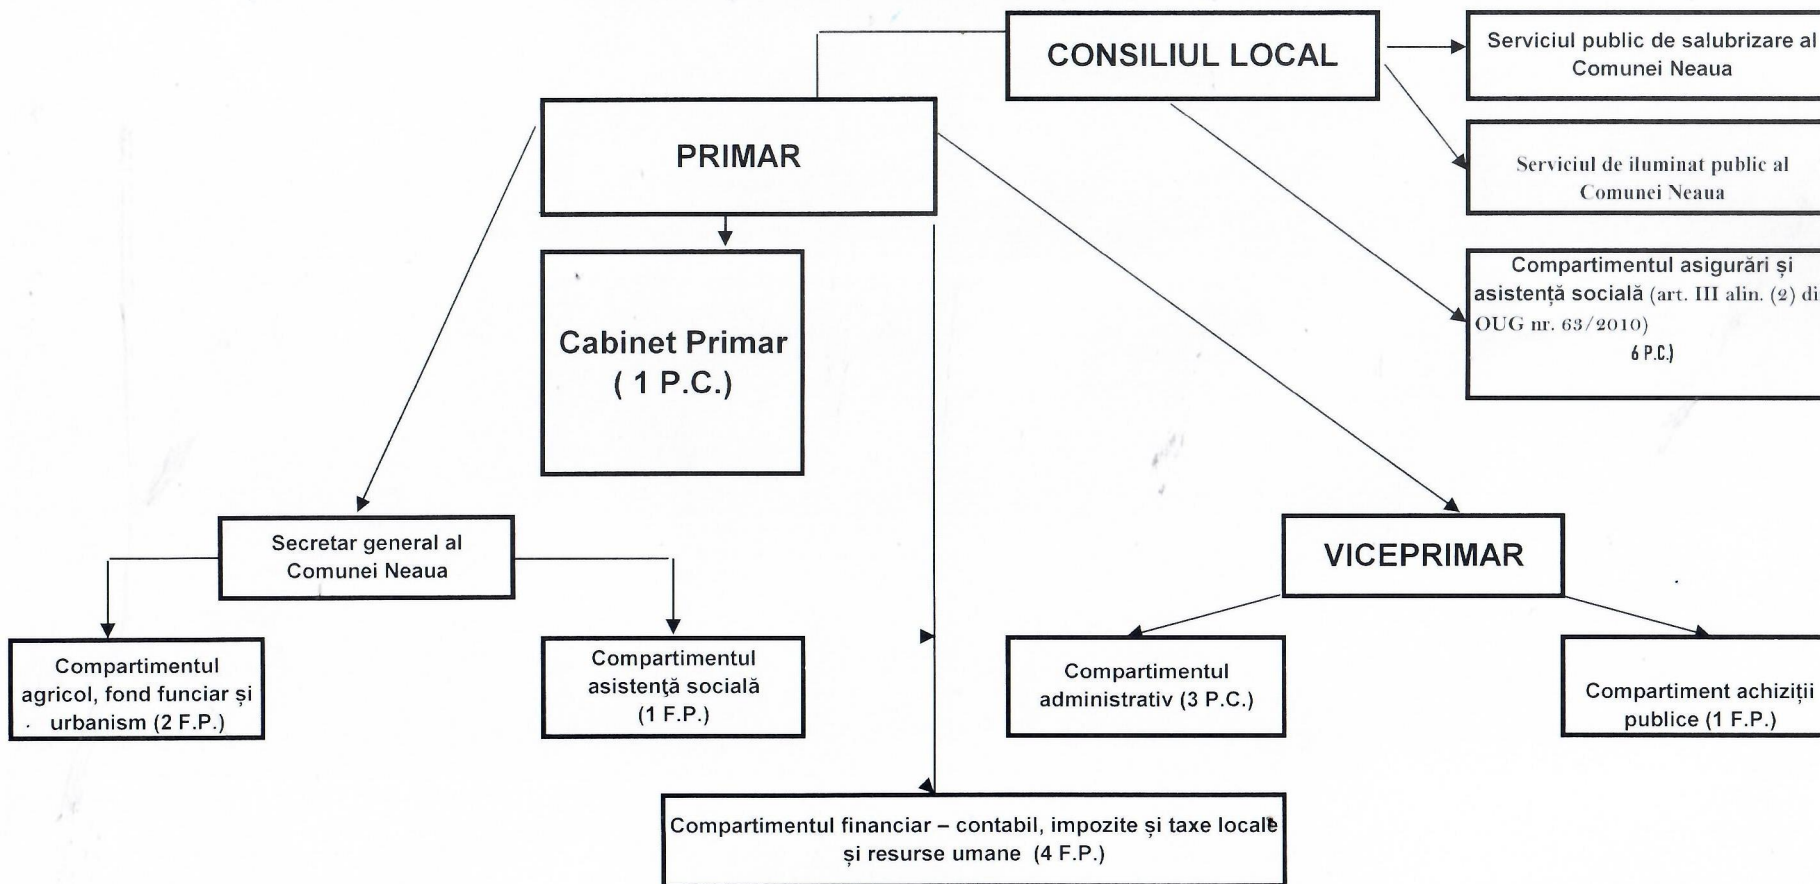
CONSILIUL LOCAL

Serviciul public de salubrizare al Comunei Neaua

Serviciul de iluminat public al Comunei Neaua

Compartimentul asigurări și asistență socială (art. III alin. (2) di OUG nr. 63/2010)
6 P.C.)

PRIMAR

Cabinet Primar
( 1 P.C.)

Secretar general al Comunei Neaua

Compartimentul agricol, fond funciar și urbanism (2 F.P.)

Compartimentul asistență socială (1 F.P.)

VICEPRIMAR

Compartimentul administrativ (3 P.C.)

Compartiment achiziții publice (1 F.P.)

Compartimentul financiar – contabil, impozite și taxe locale și resurse umane (4 F.P.)